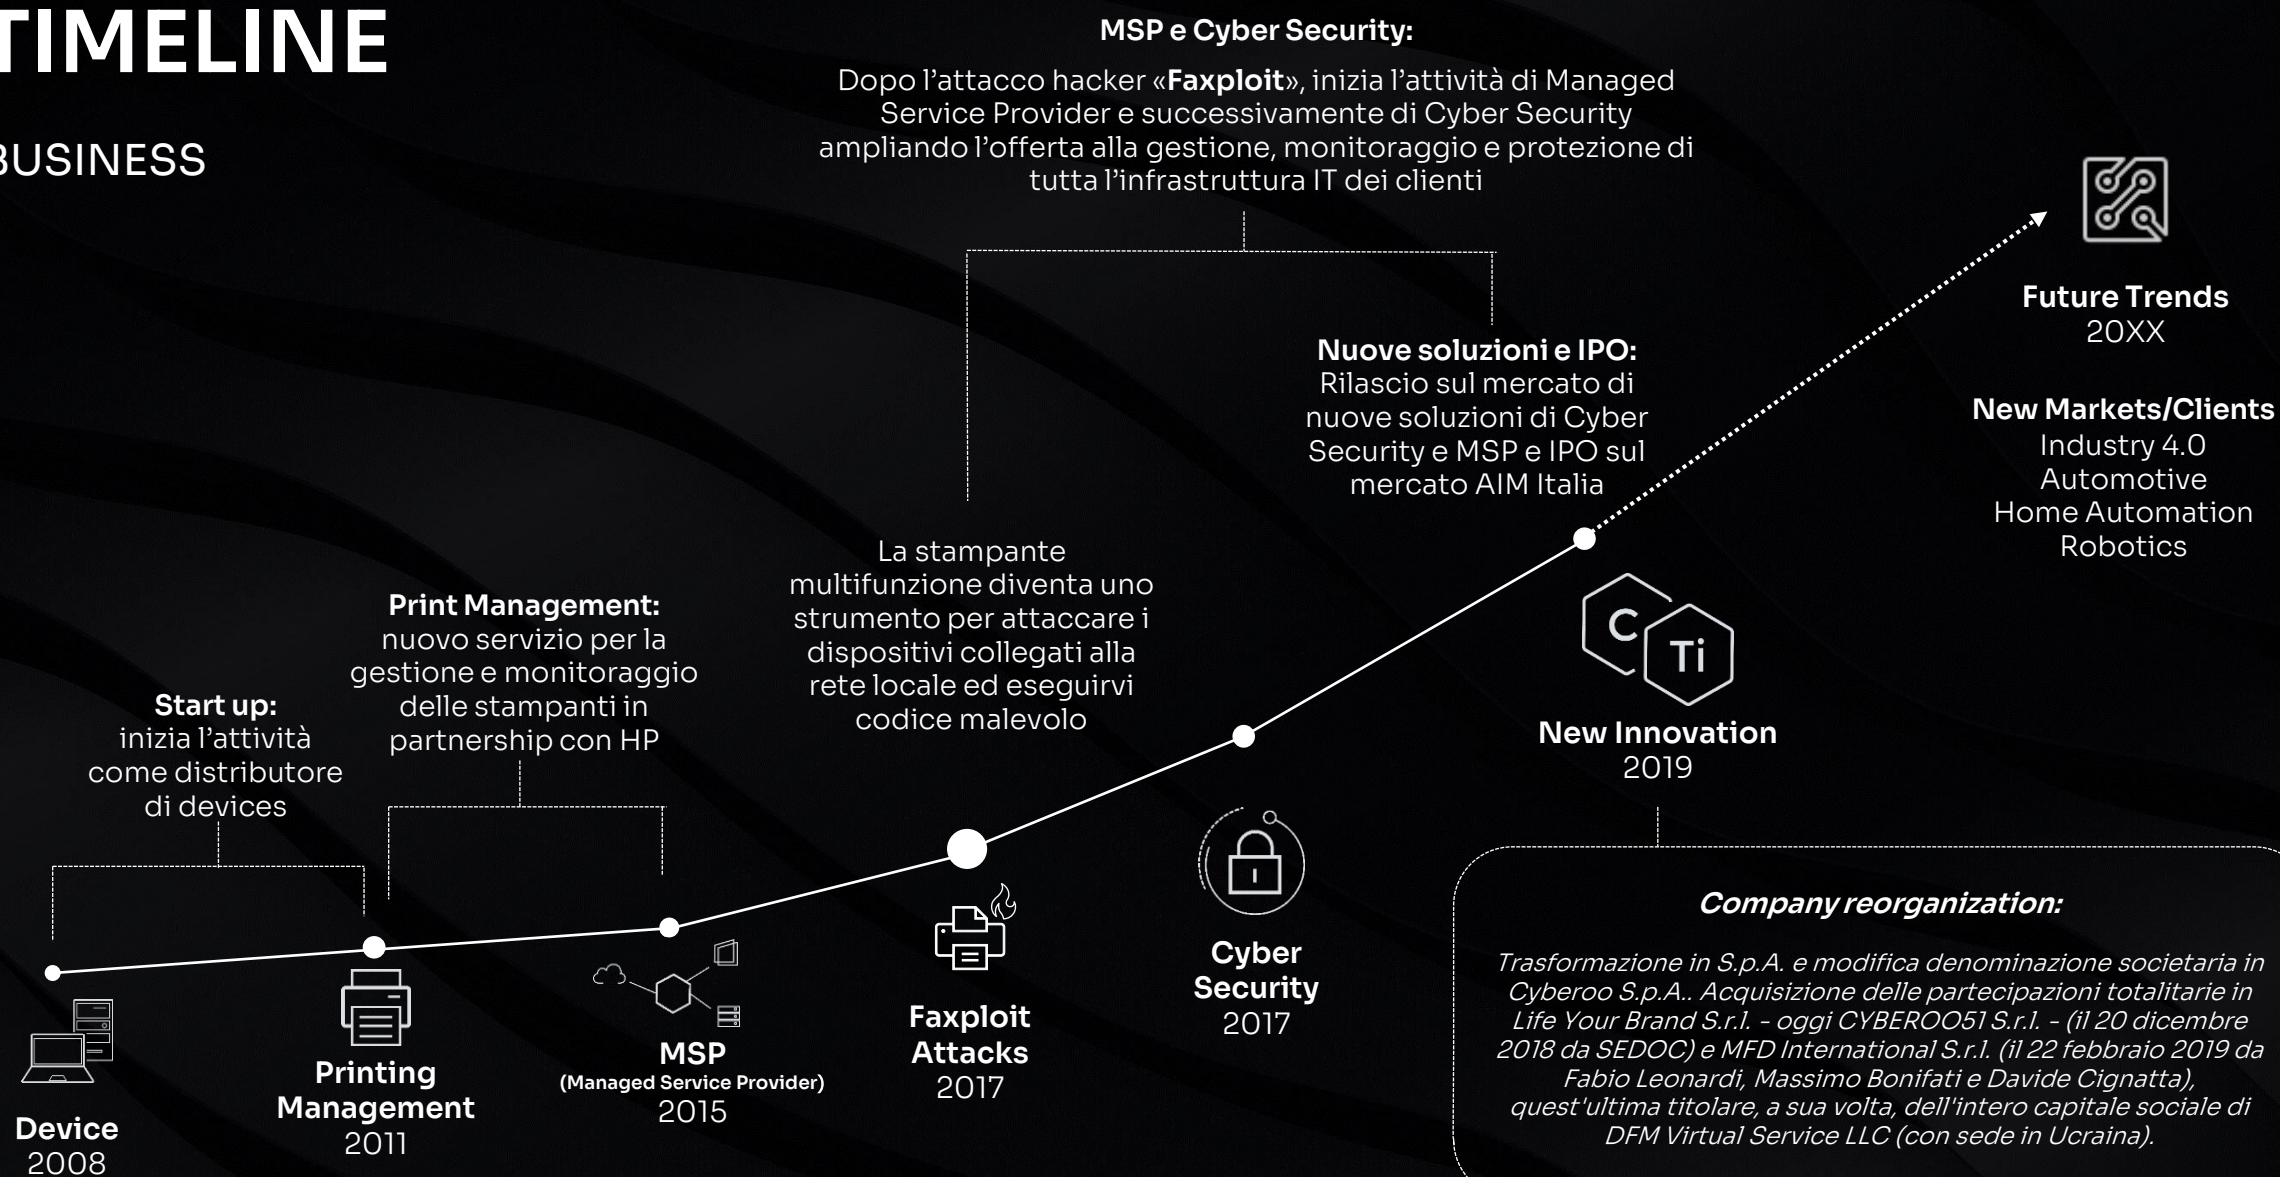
TIMELINE

BUSINESS

MSP e Cyber Security:

Dopo l'attacco hacker «Faxploit», inizia l'attività di Managed Service Provider e successivamente di Cyber Security ampliando l'offerta alla gestione, monitoraggio e protezione di tutta l'infrastruttura IT dei clienti

Future Trends
20XX

New Markets/Clients
Industry 4.0
Automotive
Home Automation
Robotics

Nuove soluzioni e IPO:
Rilascio sul mercato di nuove soluzioni di Cyber Security e MSP e IPO sul mercato AIM Italia

La stampante multifunzione diventa uno strumento per attaccare i dispositivi collegati alla rete locale ed eseguirvi codice malevolo

Print Management:
nuovo servizio per la gestione e monitoraggio delle stampanti in partnership con HP

Start up:
inizia l'attività come distributore di devices

C
Ti

New Innovation
2019

Company reorganization:

Trasformazione in S.p.A. e modifica denominazione societaria in Cyberoo S.p.A.. Acquisizione delle partecipazioni totalitarie in Life Your Brand S.r.l. - oggi CYBEROO51 S.r.l. - (il 20 dicembre 2018 da SEDOC) e MFD International S.r.l. (il 22 febbraio 2019 da Fabio Leonardi, Massimo Bonifati e Davide Cignatta), quest'ultima titolare, a sua volta, dell'intero capitale sociale di DFM Virtual Service LLC (con sede in Ucraina).

Device
2008

Printing Management
2011

MSP
(Managed Service Provider)
2015

Faxploit Attacks
2017

Cyber Security
2017